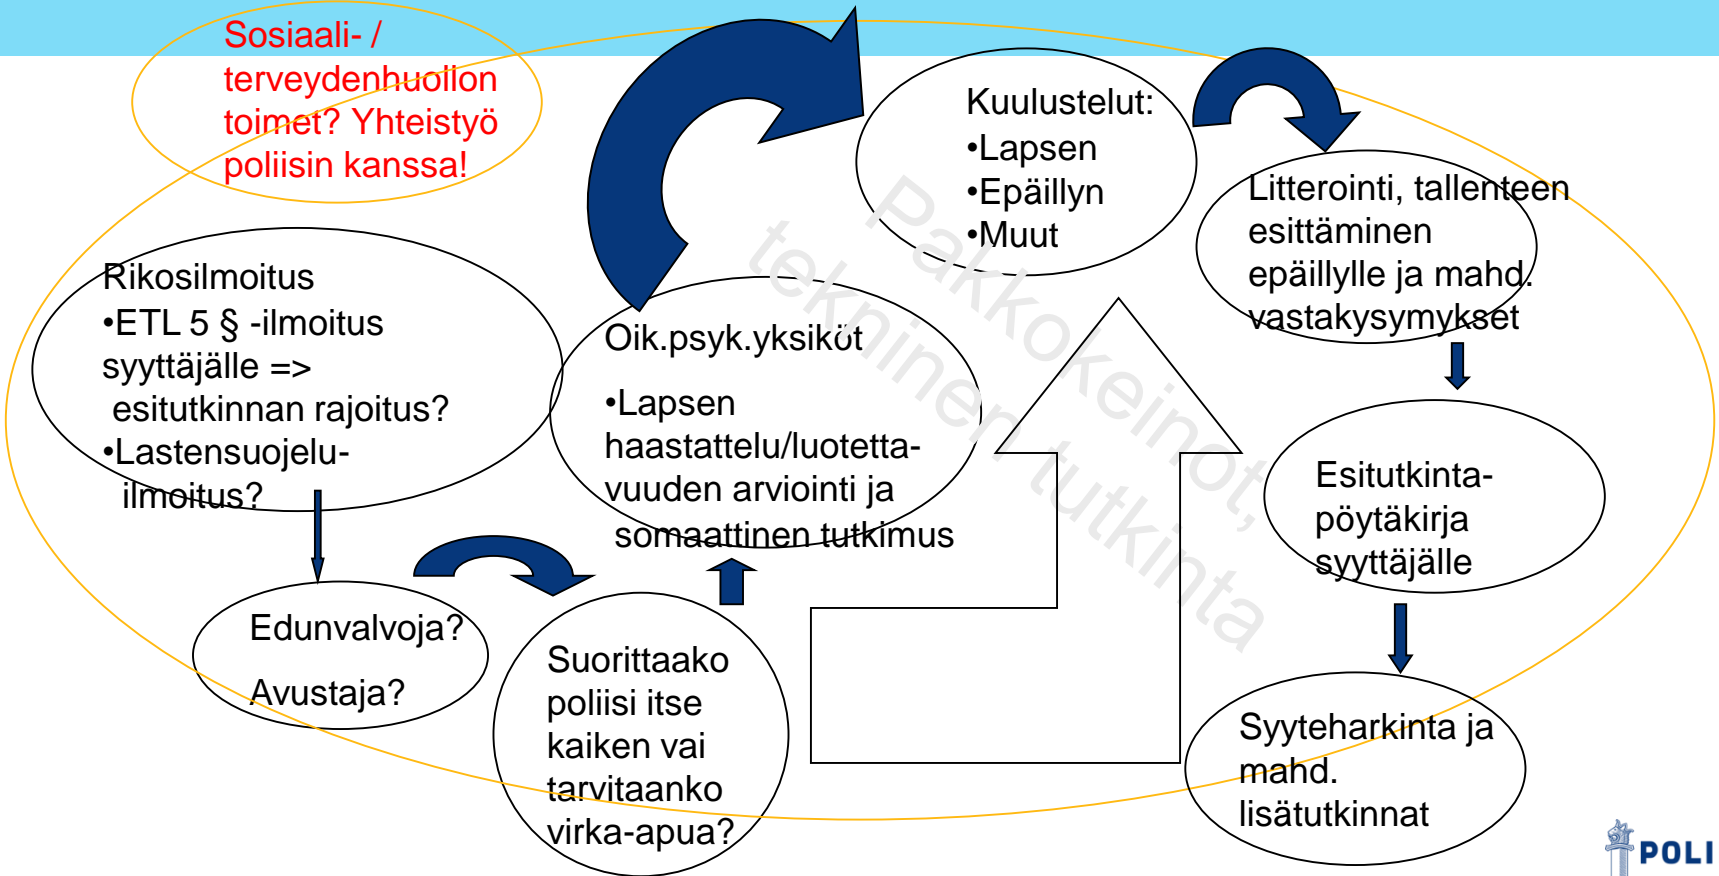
Sosiaali- / terveydenhuollon toimet? Yhteistyö poliisin kanssa!

Kuulustelut:
•Lapsen
•Epäillyn
•Muut

Litterointi, tallenteen esittäminen epäillylle ja mahd. vastakysymykset

Rikosilmoitus
•ETL 5 § -ilmoitus syyttäjälle => esitutkinnan rajoitus?
•Lastensuojeluilmoitus?

Oik.psyk.yksiköt
•Lapsen haastattelu/luotettavuuden arviointi ja somaattinen tutkimus

Pakkokeinot, tekninen tutkinta

Esitutkintapöytäkirja syyttäjälle

Edunvalvoja?
Avustaja?

Suorittaako poliisi itse kaiken vai tarvitaanko virka-apua?

Syyteharkinta ja mahd. lisätutkinnat

POLI